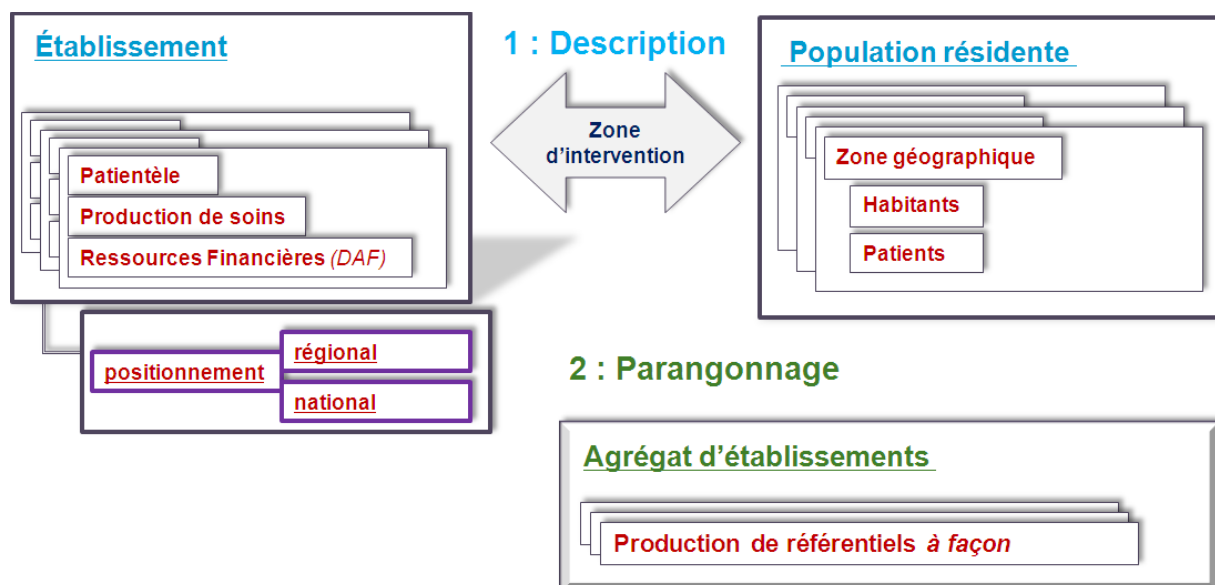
Établissement

Patientèle

Production de soins

Ressources Financières (DAF)

positionnement

régional

national

1 : Description

Zone d'intervention

Population résidente

Zone géographique

Habitants

Patients

2 : Parangonnage

Agrégat d'établissements

Production de référentiels à façon